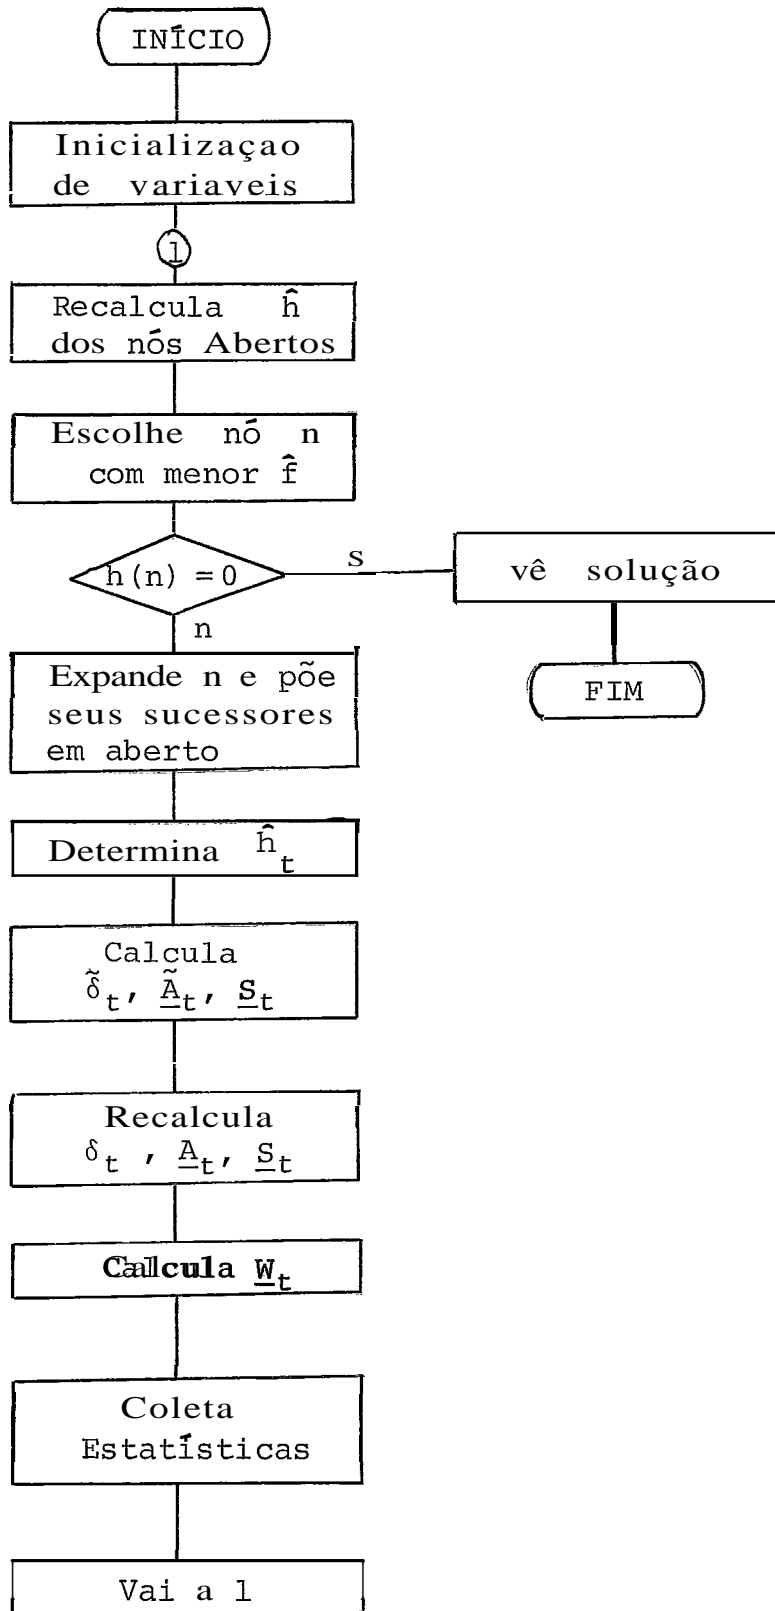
INÍCIO

Inicializaçao de variaveis

1

Recalcula $\hat{h}$ dos nós Abertos

Escolhe nó n com menor $\hat{f}$

$h(n) = 0$

s

vê solução

FIM

n

Expande n e põe seus sucessores em aberto

Determina $\hat{h}_t$

Calcula $\tilde{\delta}_t$, $\underline{\tilde{A}}_t$, $\underline{S}_t$

Recalcula $\delta_t$ , $\underline{A}_t$, $\underline{S}_t$

Callcula $\underline{W}_t$

Coleta Estatísticas

Vai a 1